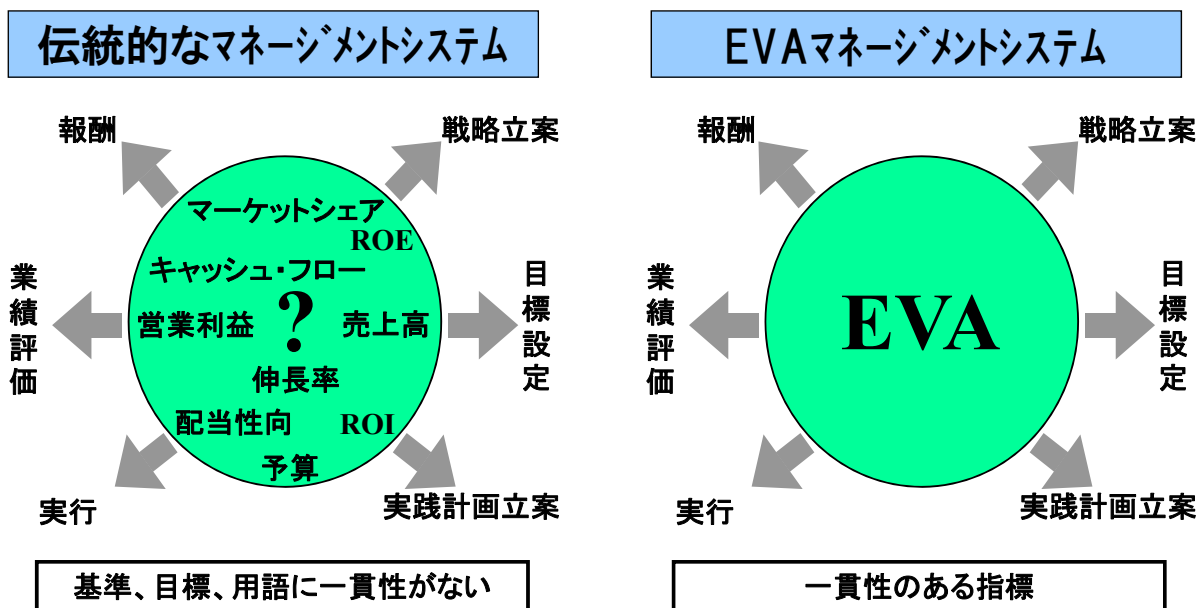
伝統的なマネージメントシステム

報酬

戦略立案

マーケットシェア
ROE
キャッシュ・フロー
営業利益
?
売上高
伸長率
配当性向
ROI
予算

業績評価

目標設定

実行

実践計画立案

基準、目標、用語に一貫性がない

EVAマネージメントシステム

報酬

戦略立案

業績評価

EVA

目標設定

実行

実践計画立案

一貫性のある指標